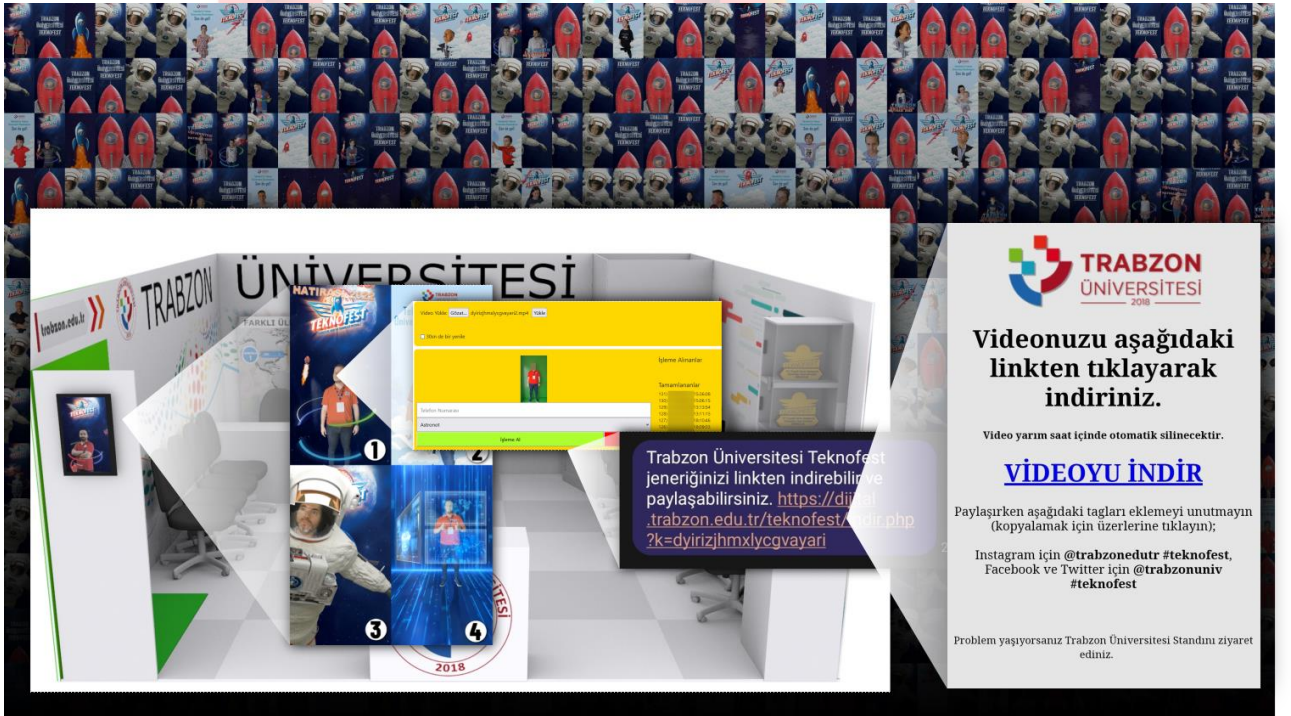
TRABZON ÜNİVERSİTESİ

trabzon.edu.tr

TEKNOFEST

Video Yükle: Gözat... dyirizjhmxlycgvayari.mp4 Yükle

İşleme Alınanlar

Tamamlananlar

Telefon Numarası

Astronot

İşleme Al

1 2 3 4

2018

Trabzon Üniversitesi Teknofest jeneriğinizi linkten indirebilir ve paylaşabilirsiniz. https://dijital.trabzon.edu.tr/teknofest/indir.php?k=dyirizjhmxlycgvayari

TRABZON ÜNİVERSİTESİ 2018

Videonuzu aşağıdaki linkten tıklayarak indiriniz.

Video yarım saat içinde otomatik silinecektir.

VİDEOYU İNDİR

Paylaşırken aşağıdaki tagları eklemeyi unutmayın (kopyalamak için üzerlerine tıklayın);

Instagram için @trabzonedutr #teknofest, Facebook ve Twitter için @trabzonuniv #teknofest

Problem yaşıyorsanız Trabzon Üniversitesi Standını ziyaret ediniz.